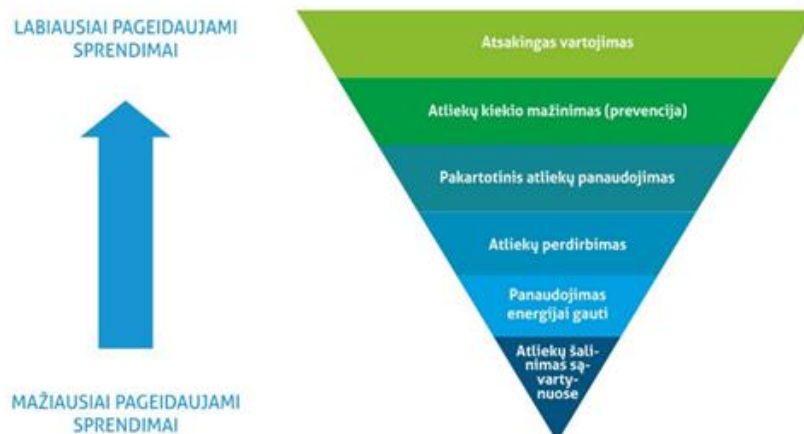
LABIAUSIAI PAGEIDAUJAMI SPRENDIMAI

MAŽIAUSIAI PAGEIDAUJAMI SPRENDIMAI

Atsakingas vartojimas

Atliekų kiekio mažinimas (prevencija)

Pakartotinis atliekų panaudojimas

Atliekų perdirbimas

Panaudojimas energijai gauti

Atliekų šalinimas sąvartynuose